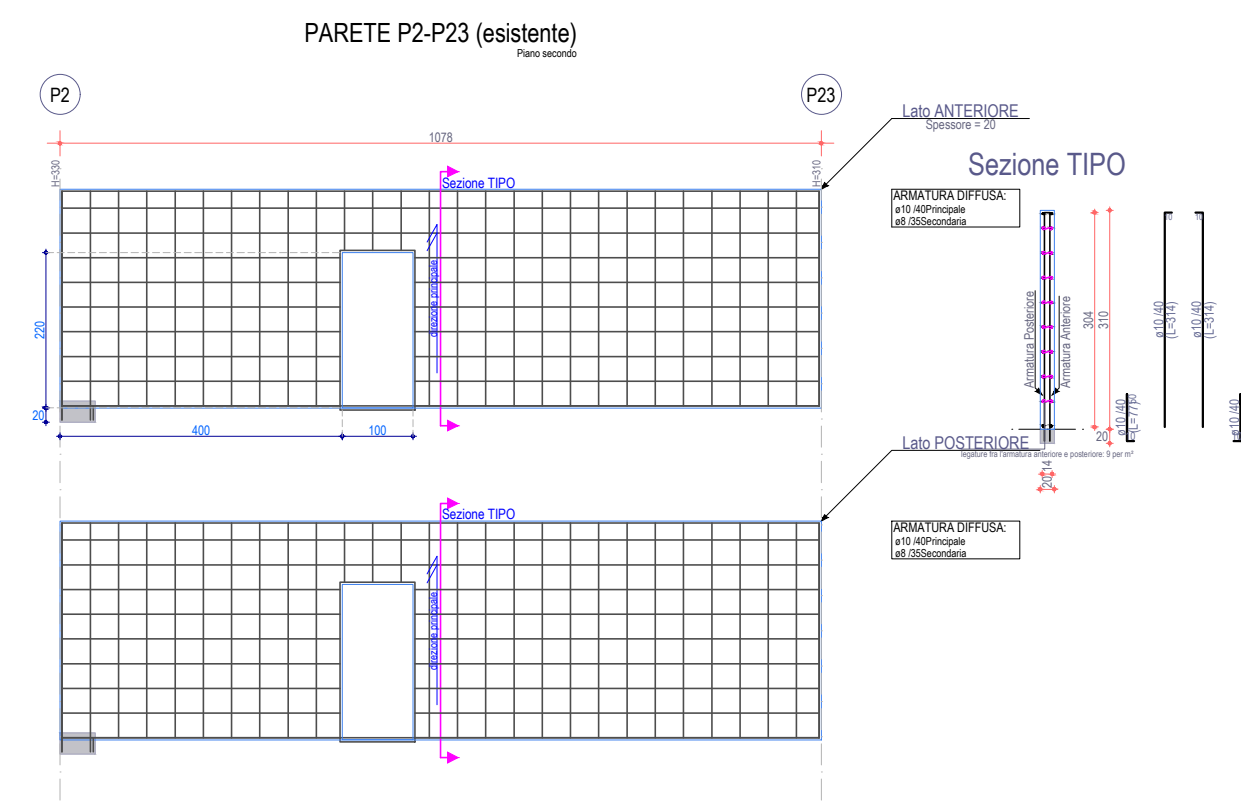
PARETE P2-P23 (esistente)
Piano secondo

P2

P23

1078

H=330

H=310

Sezione TIPO

direzione principale

220

20

400

100

Lato ANTERIORE
Spessore = 20

Sezione TIPO

ARMATURA DIFFUSA:
ø10 /40Principale
ø8 /35Secondaria

Armatura Posteriore

Armatura Anteriore

304

310

ø10 /40 (L=314)

ø10 /40 (L=314)

ø10 /40 (L=77)

ø10 /40

20

Lato POSTERIORE
legature fra l'armatura anteriore e posteriore: 9 per m²

20

14

Sezione TIPO

direzione principale

ARMATURA DIFFUSA:
ø10 /40Principale
ø8 /35Secondaria